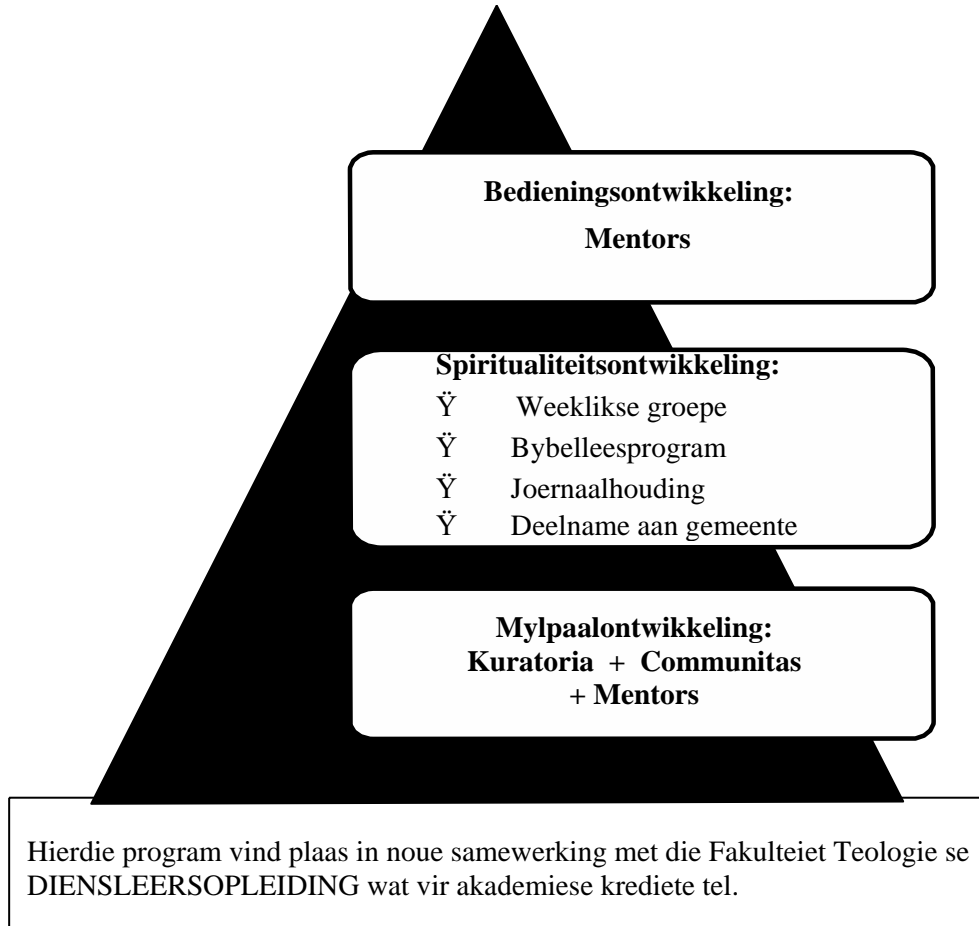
**Bedieningsontwikkeling:**

**Mentors**

**Spiritualiteitsontwikkeling:**

Ÿ Weeklikse groepe

Ÿ Bybelleesprogram

Ÿ Joernaalhouding

Ÿ Deelname aan gemeente

**Mylpaalontwikkeling:**
**Kuratoria + Communitas + Mentors**

Hierdie program vind plaas in noue samewerking met die Fakulteiet Teologie se DIENSLEERSOPLEIDING wat vir akademiese krediete tel.